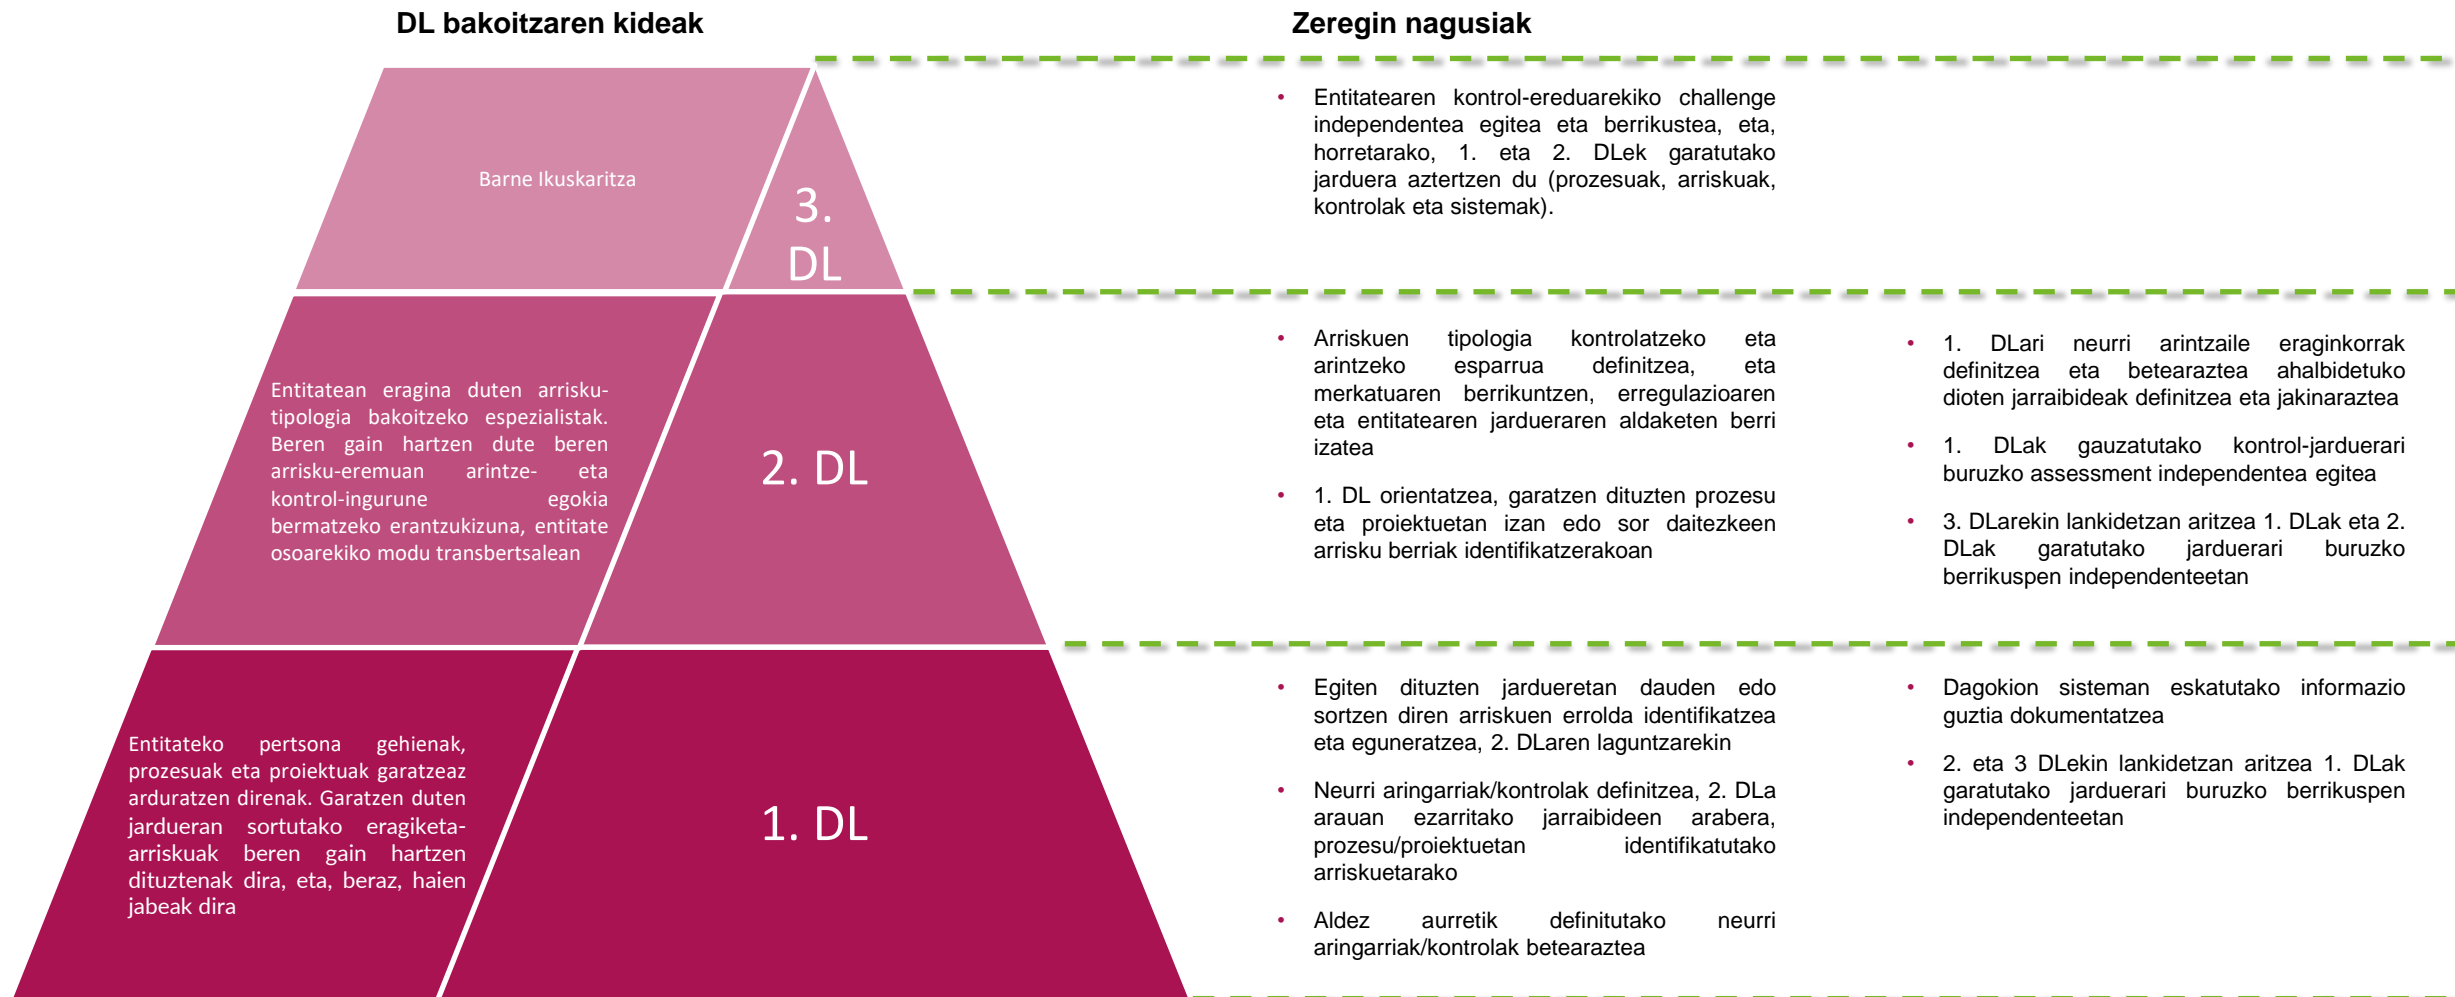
DL bakoitzaren kideak

Zeregin nagusiak

Barne Ikuskaritza

3. DL

• Entitatearen kontrol-ereduarekiko challenge independentea egitea eta berrikustea, eta, horretarako, 1. eta 2. DLek garatutako jarduera aztertzen du (prozesuak, arriskuak, kontrolak eta sistemak).

Entitatean eragina duten arrisku-tipologia bakoitzeko espezialistak. Beren gain hartzen dute beren arrisku-eremuan arintze- eta kontrol-ingurune egokia bermatzeko erantzukizuna, entitate osoarekiko modu transbertsalean

2. DL

• Arriskuen tipologia kontrolatzeko eta arintzeko esparrua definitzea, eta merkatuaren berrikuntzen, erregulazioaren eta entitatearen jardueraren aldaketen berri izatea

• 1. DL orientatzea, garatzen dituzten prozesu eta proiektuetan izan edo sor daitezkeen arrisku berriak identifikatzerakoan

• 1. DLari neurri arintzaile eraginkorrak definitzea eta betearaztea ahalbidetuko dioten jarraibideak definitzea eta jakinaraztea

• 1. DLak gauzatutako kontrol-jarduerari buruzko assessment independentea egitea

• 3. DLarekin lankidetzan aritzea 1. DLak eta 2. DLak garatutako jarduerari buruzko berrikuspen independenteetan

Entitateko pertsona gehienak, prozesuak eta proiektuak garatzeaz arduratzen direnak. Garatzen duten jardueran sortutako eragiketa-arriskuak beren gain hartzen dituztenak dira, eta, beraz, haien jabeak dira

1. DL

• Egiten dituzten jardueretan dauden edo sortzen diren arriskuen errolda identifikatzea eta eguneratzea, 2. DLaren laguntzarekin

• Neurri aringarriak/kontrolak definitzea, 2. DLa arauan ezarritako jarraibideen arabera, prozesu/proiektuetan identifikatutako arriskuetarako

• Aldez aurretik definitutako neurri aringarriak/kontrolak betearaztea

• Dagokion sisteman eskatutako informazio guztia dokumentatzea

• 2. eta 3 DLekin lankidetzan aritzea 1. DLak garatutako jarduerari buruzko berrikuspen independenteetan